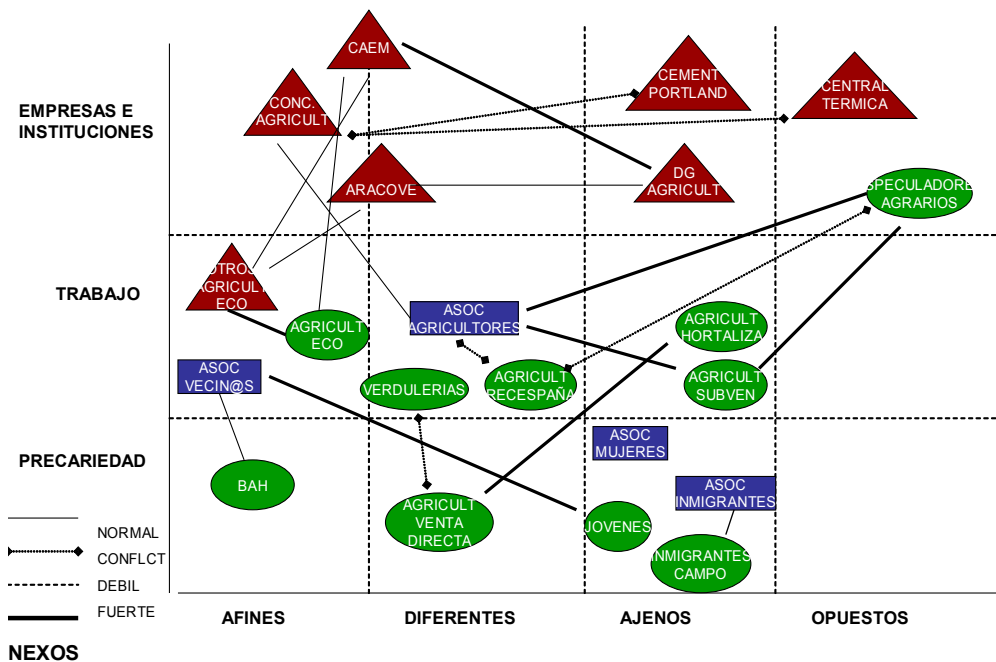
EMPRESAS E INSTITUCIONES

TRABAJO

PRECARIEDAD

CAEM

CONC. AGRICULT

CEMENT PORTLAND

CENTRAL TERMICA

ARACOVE

DG AGRICULT

SPECULADORE AGRARIOS

OTROS AGRICULT ECO

AGRICULT ECO

ASOC AGRICULTORES

AGRICULT HORTALIZA

ASOC VECIN@S

VERDULERIAS

AGRICULT RECESPAÑA

AGRICULT SUBVEN

ASOC MUJERES

BAH

AGRICULT VENTA DIRECTA

ASOC INMIGRANTES

JOVENES

INMIGRANTES CAMPO

NORMAL

CONFLCT

DEBIL

FUERTE

AFINES

DIFERENTES

AJENOS

OPUESTOS

NEXOS